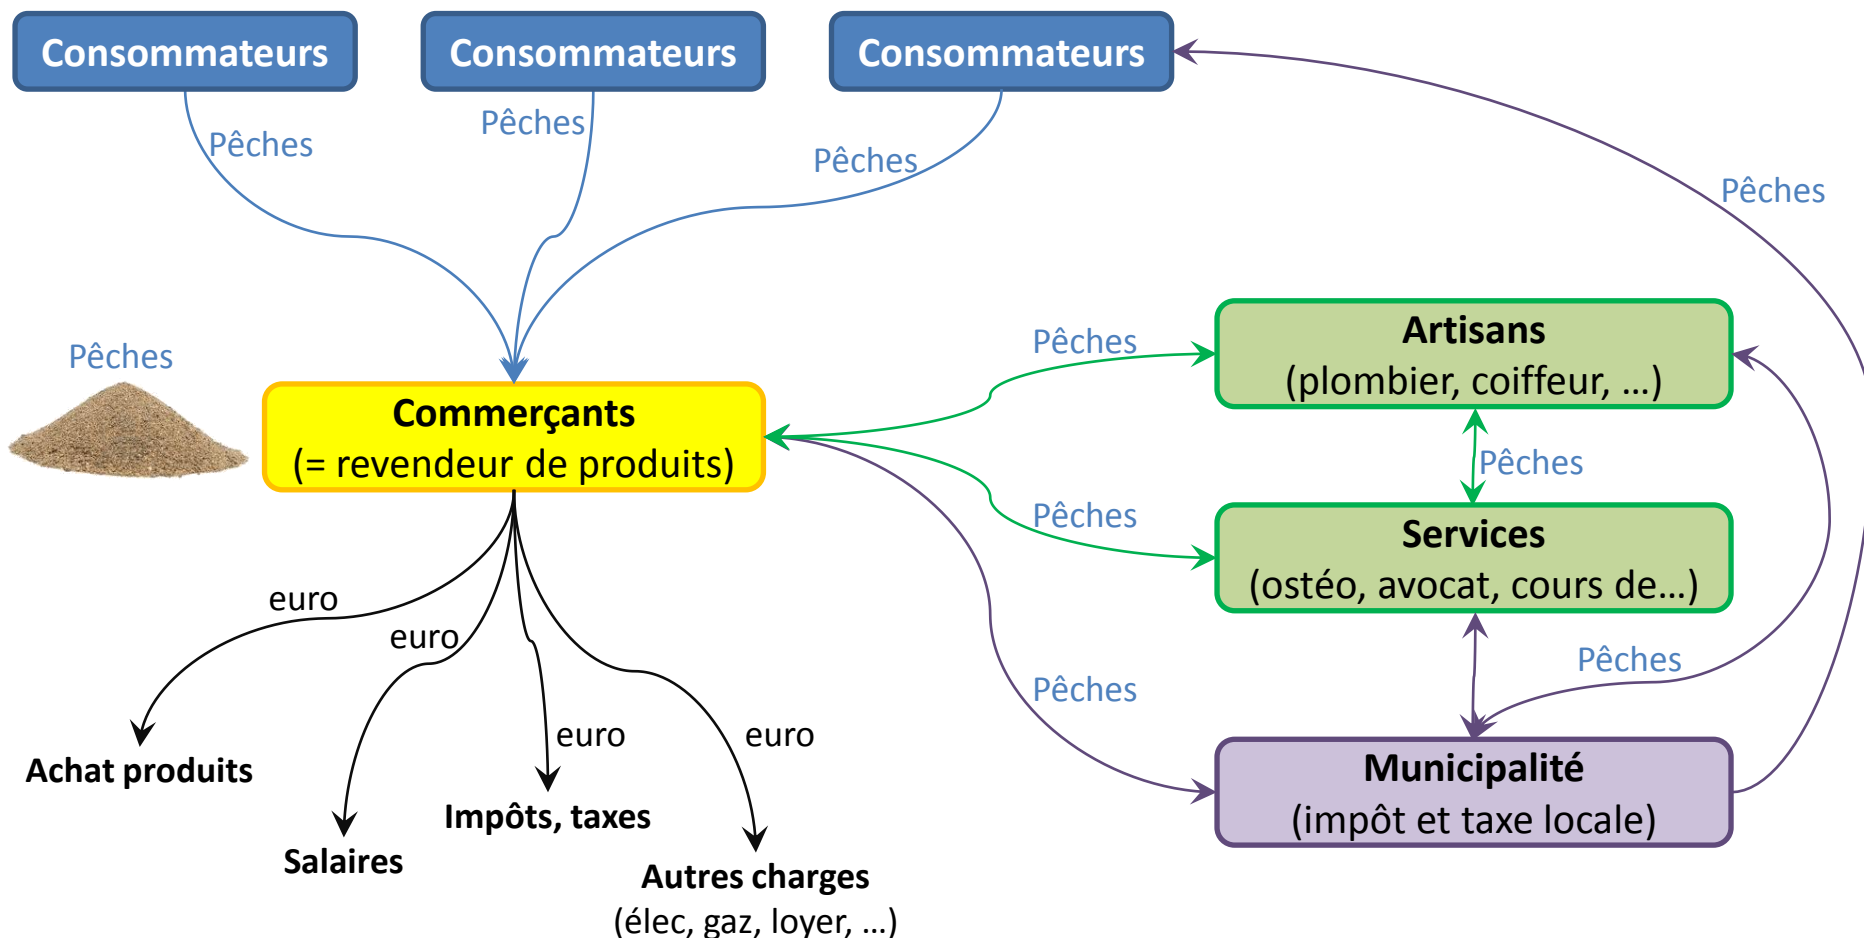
Consommateurs

Consommateurs

Consommateurs

Pêches

Pêches

Pêches

Pêches

Pêches

Commerçants
(= revendeur de produits)

Pêches

Artisans
(plombier, coiffeur, …)

Pêches

Pêches

Services
(ostéo, avocat, cours de…)

Pêches

Pêches

Municipalité
(impôt et taxe locale)

euro

euro

euro

euro

Achat produits

Salaires

Impôts, taxes

Autres charges
(élec, gaz, loyer, …)